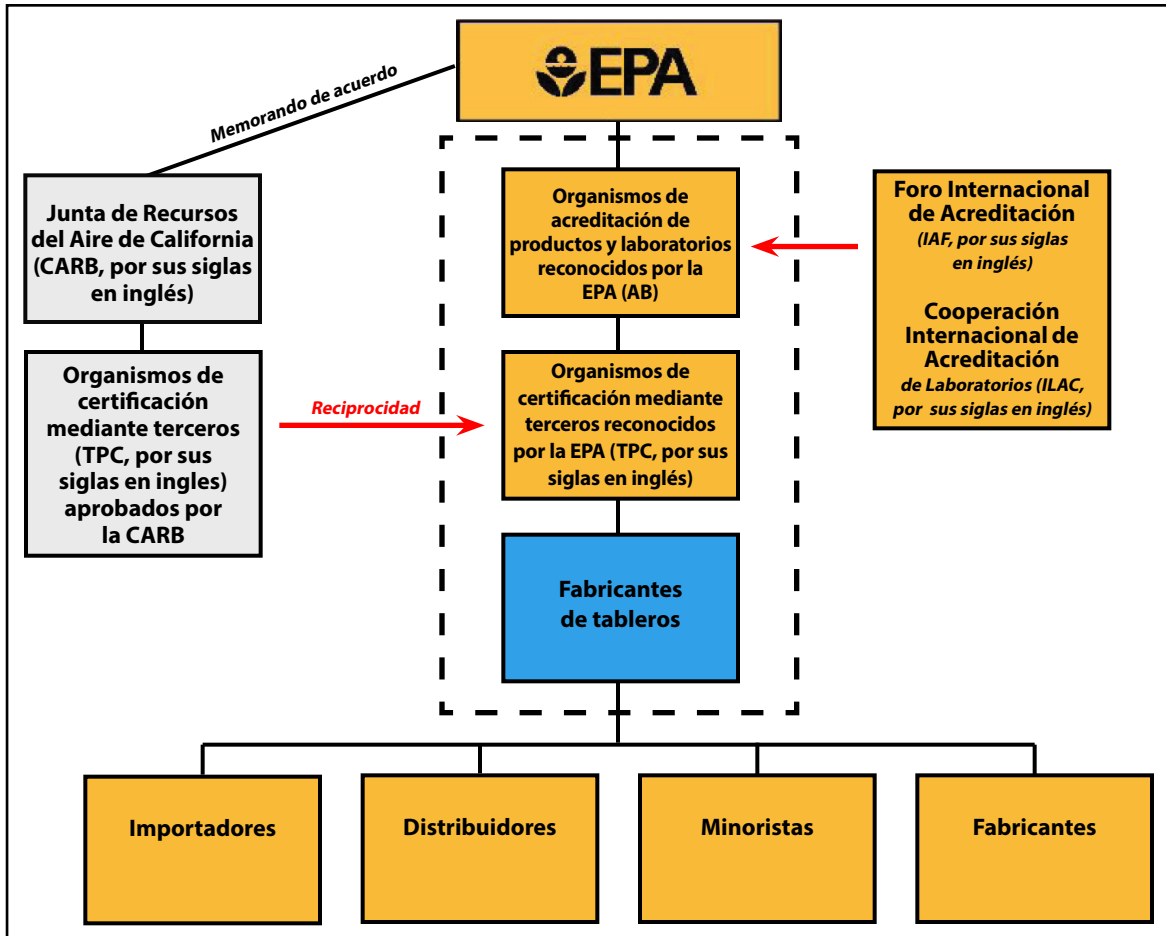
EPA

Memorando de acuerdo

Junta de Recursos del Aire de California (CARB, por sus siglas en inglés)

Organismos de certificación mediante terceros (TPC, por sus siglas en ingles) aprobados por la CARB

Reciprocidad

Organismos de acreditación de productos y laboratorios reconocidos por la EPA (AB)

Organismos de certificación mediante terceros reconocidos por la EPA (TPC, por sus siglas en inglés)

Fabricantes de tableros

Foro Internacional de Acreditación
(IAF, por sus siglas en inglés)

Cooperación Internacional de Acreditación de Laboratorios (ILAC, por sus siglas en inglés)

Importadores

Distribuidores

Minoristas

Fabricantes